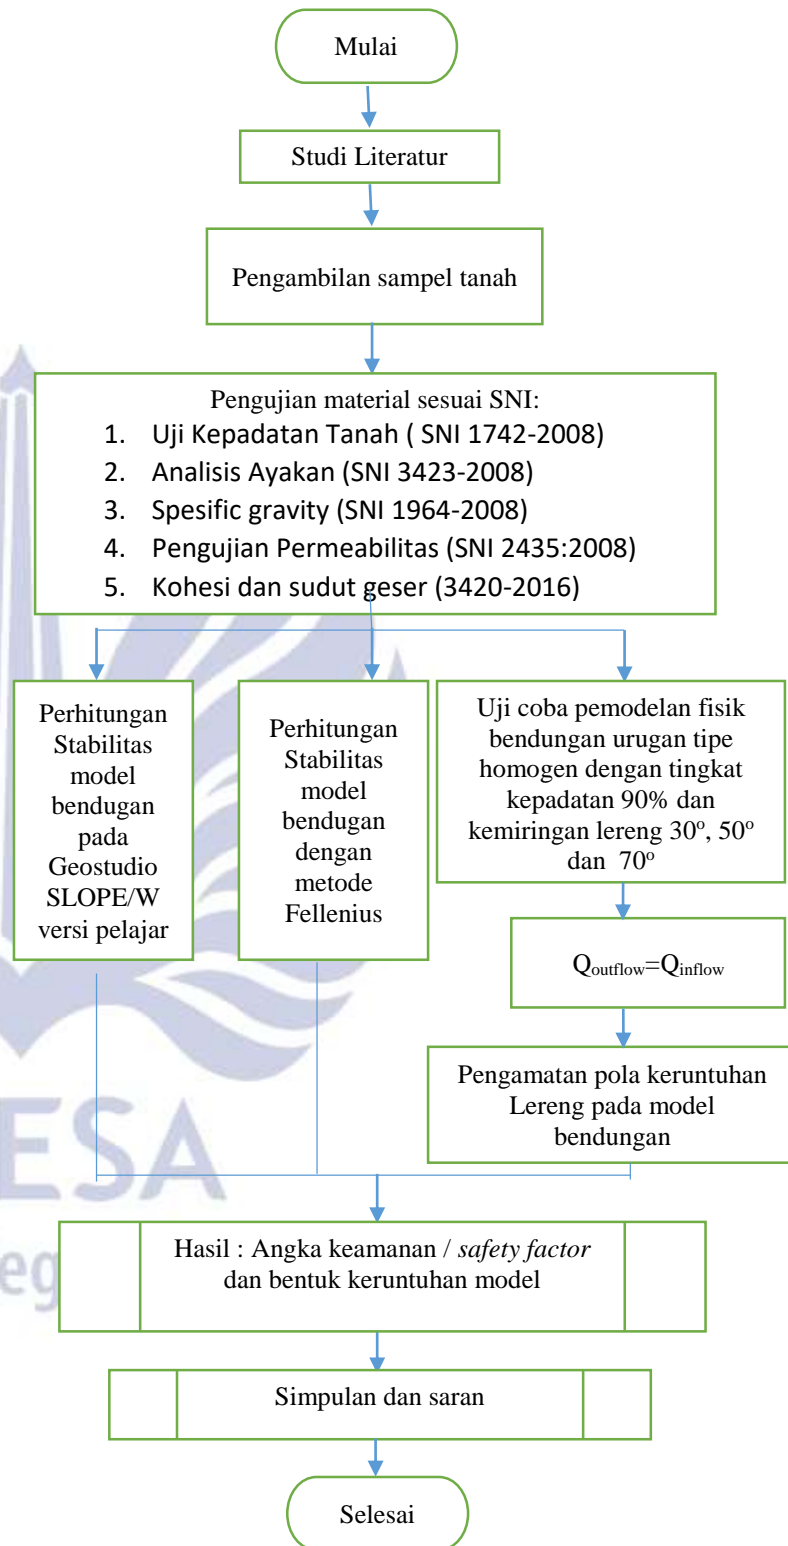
Mulai

Studi Literatur

Pengambilan sampel tanah

Pengujian material sesuai SNI:
1. Uji Kepadatan Tanah ( SNI 1742-2008)
2. Analisis Ayakan (SNI 3423-2008)
3. Spesific gravity (SNI 1964-2008)
4. Pengujian Permeabilitas (SNI 2435:2008)
5. Kohesi dan sudut geser (3420-2016)

Perhitungan Stabilitas model bendungan pada Geostudio SLOPE/W versi pelajar

Perhitungan Stabilitas model bendungan dengan metode Fellenius

Uji coba pemodelan fisik bendungan urugan tipe homogen dengan tingkat kepadatan 90% dan kemiringan lereng 30º, 50º dan 70º

$Q_{outflow}=Q_{inflow}$

Pengamatan pola keruntuhan Lereng pada model bendungan

ESA

eg

Hasil : Angka keamanan / *safety factor* dan bentuk keruntuhan model

Simpulan dan saran

Selesai